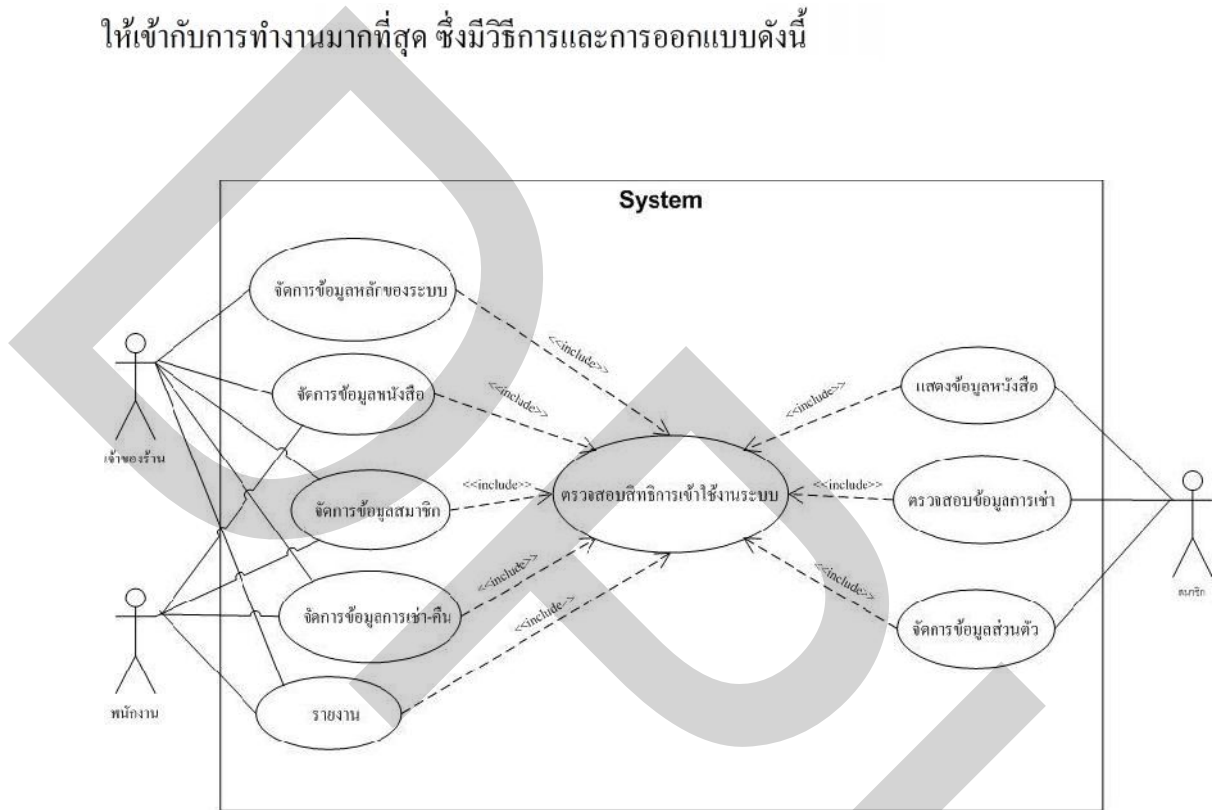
ให้เข้ากับการทำงานมากที่สุด ซึ่งมีวิธีการและการออกแบบดังนี้

System

จัดการข้อมูลหลักของระบบ

จัดการข้อมูลหนังสือ

จัดการข้อมูลสมาชิก

จัดการข้อมูลการเช่า-คืน

รายงาน

<<include>>

<<include>>

<<include>>

<<include>>

<<include>>

ตรวจสอบสิทธิการเข้าใช้งานระบบ

<<include>>

<<include>>

<<include>>

แสดงข้อมูลหนังสือ

ตรวจสอบข้อมูลการเช่า

จัดการข้อมูลส่วนตัว

เจ้าของร้าน

พนักงาน

สมาชิก